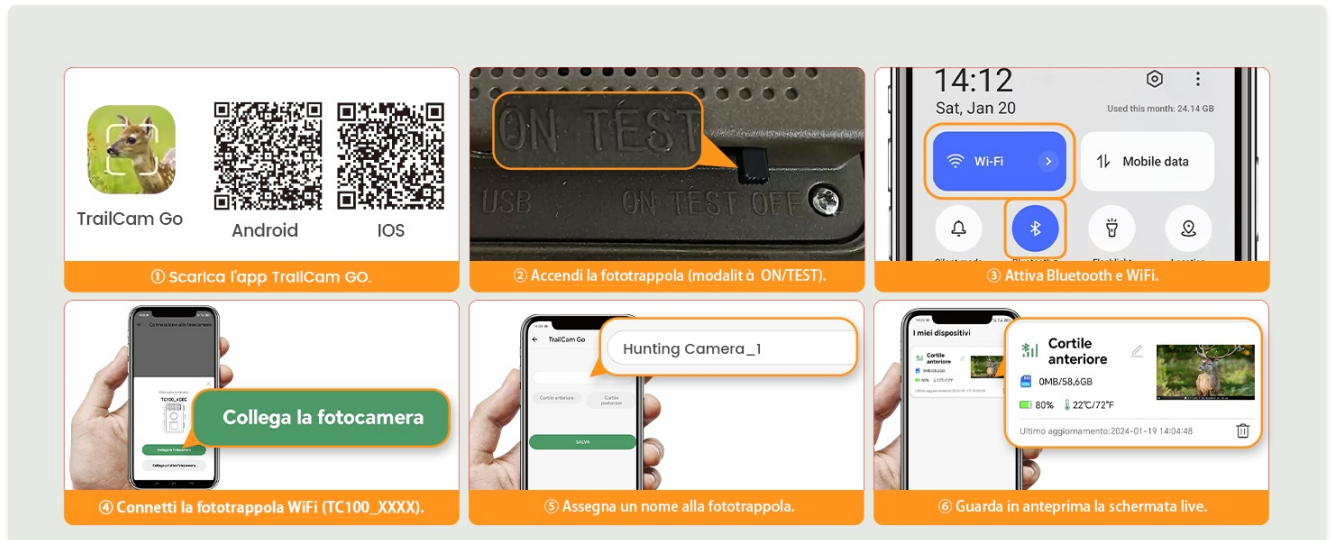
TrailCam Go

Android

IOS

① Scarica l'app TrailCam GO.

ON TEST

USB

ON TEST OFF

② Accendi la fototrappola (modalit à ON/TEST).

14:12

Sat, Jan 20

Used this month: 24.14 GB

Wi-Fi

Mobile data

③ Attiva Bluetooth e WiFi.

Connessione alla fotocamera

TC100_XXXX

Collega la fotocamera

④ Connetti la fototrappola WiFi (TC100_XXXX).

TrailCam Go

Hunting Camera_1

Cortile anteriore

Cortile posteriore

SALVA

⑤ Assegna un nome alla fototrappola.

I miei dispositivi

Cortile anteriore

0MB/58,6GB

80%

22°C/72°F

Ultimo aggiornamento:2024-01-19 14:04:48

⑥ Guarda in anteprima la schermata live.